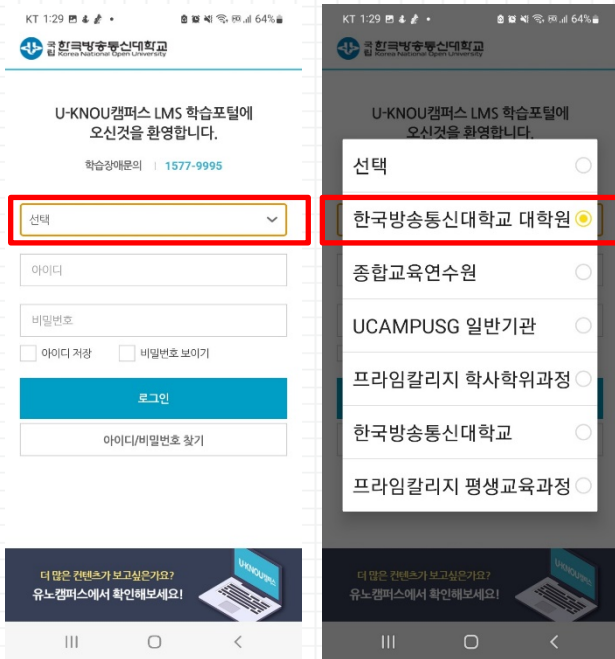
KT 1:29 64%

국립 한국방송통신대학교 Korea National Open University

U-KNOU캠퍼스 LMS 학습포털에 오신것을 환영합니다.

학습장애문의 | 1577-9995

선택

아이디

비밀번호

아이디 저장

비밀번호 보이기

로그인

아이디/비밀번호 찾기

더 많은 컨텐츠가 보고싶은가요?

유노캠퍼스에서 확인해보세요!

U-KNOU캠퍼스

KT 1:29 64%

국립 한국방송통신대학교 Korea National Open University

U-KNOU캠퍼스 LMS 학습포털에 오신것을 환영합니다.

선택

한국방송통신대학교 대학원

종합교육연수원

UCAMPUSG 일반기관

프라임칼리지 학사학위과정

한국방송통신대학교

프라임칼리지 평생교육과정

더 많은 컨텐츠가 보고싶은가요?

유노캠퍼스에서 확인해보세요!